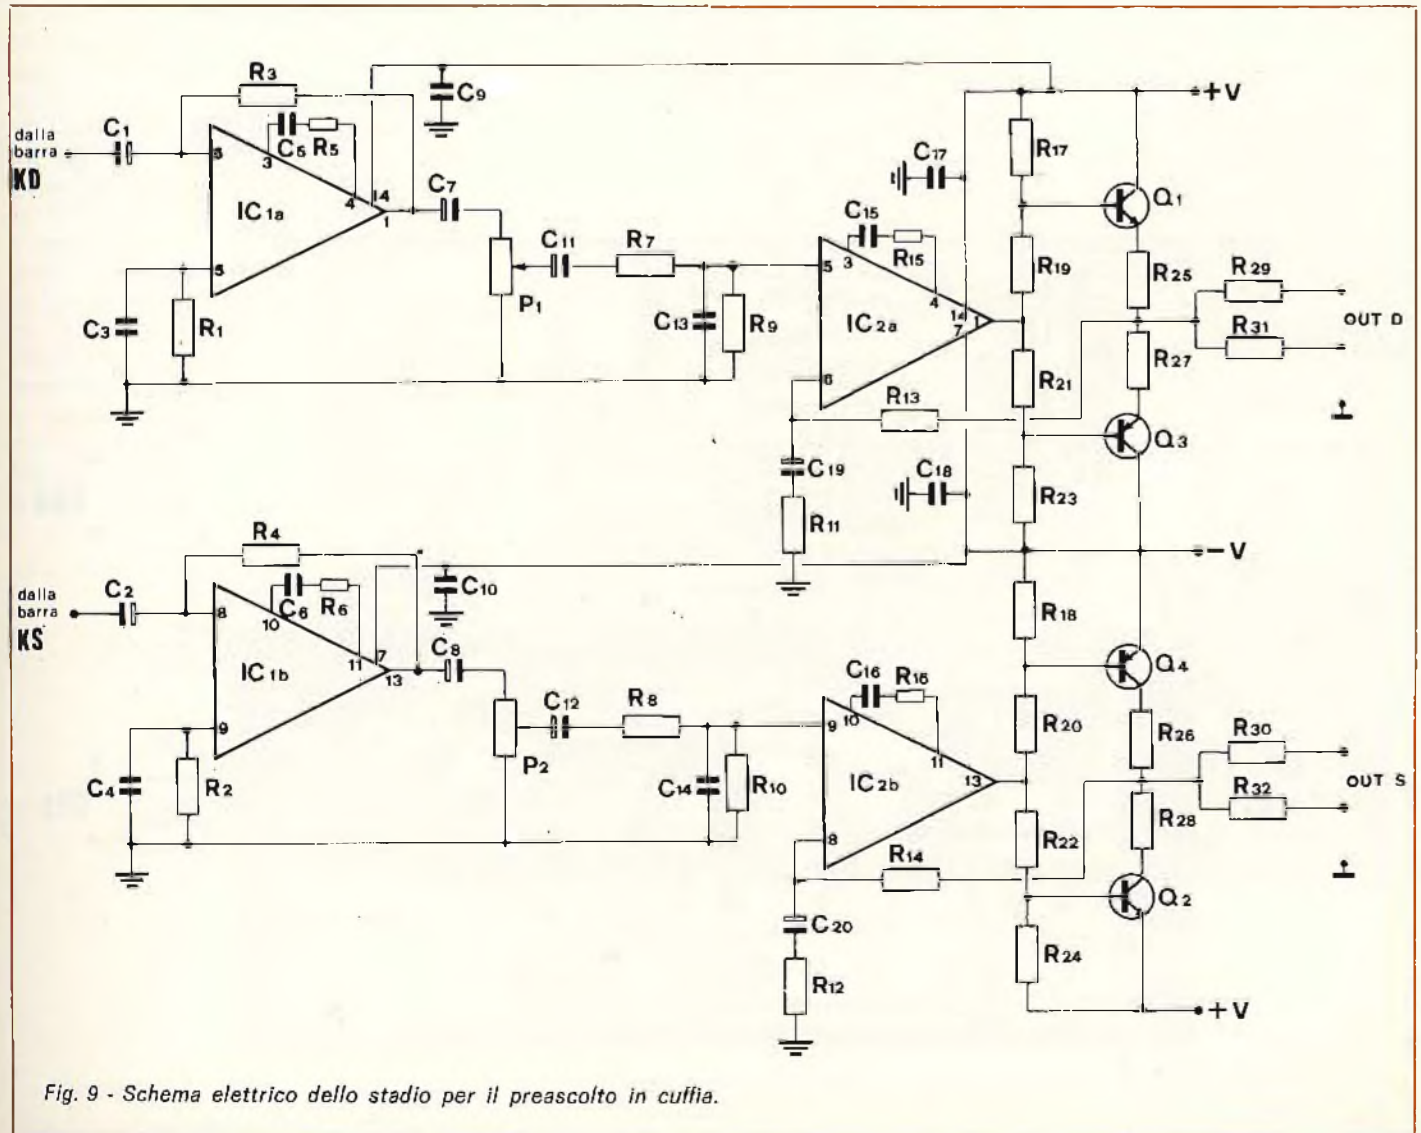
dalla barra
KD
C1
R3
C5
R5
C9
3
5
4
14
1
IC1a
C7
5
C3
R1
P1
C11
R7
C15
R15
3
5
4
14
7
IC2a
C13
R9
6
R13
C17
R17
R19
R21
R23
C18
C19
R11
+V
Q1
R25
R29
R31
OUT D
R27
Q3
-V
dalla barra
KS
C2
R4
C6
R6
C10
8
10
11
7
13
IC1b
9
C4
R2
C8
P2
C12
R8
C16
R16
9
10
11
13
IC2b
C14
R10
8
R14
C20
R12
R18
R20
R22
R24
Q4
R26
R30
R32
OUT S
R28
Q2
+V

Fig. 9 - Schema elettrico dello stadio per il preascolto in cuffia.